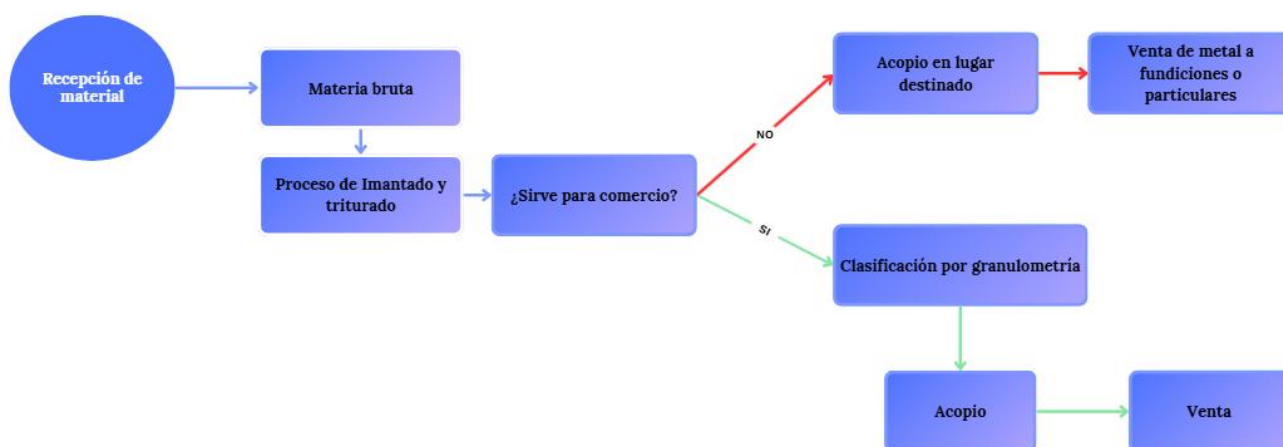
Recepción de material

Materia bruta

Proceso de Imantado y triturado

¿Sirve para comercio?

NO

Acopio en lugar destinado

Venta de metal a fundiciones o particulares

SI

Clasificación por granulometría

Acopio

Venta